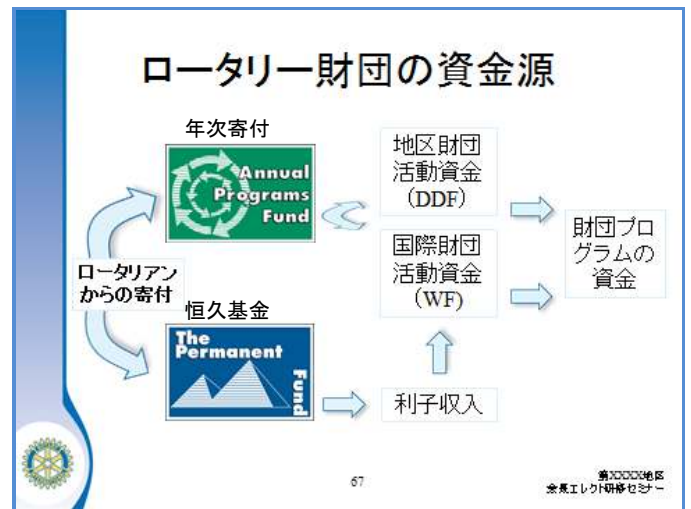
ロータリー財団の資金源

年次寄付

Annual Programs Fund

地区財団活動資金（DDF）

国際財団活動資金（WF）

財団プログラムの資金

ロータリアンからの寄付

恒久基金

The Permanent Fund

利子収入

67

第XXXX地区
会長エレクト研修セミナー